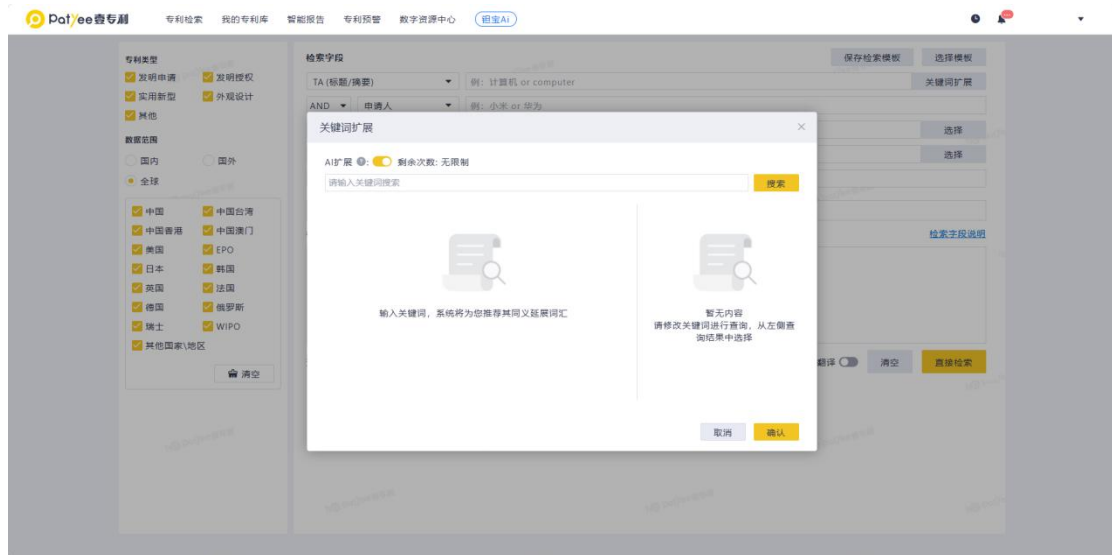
PatYee壹专利 专利检索 我的专利库 智能报告 专利预警 数字资源中心 钽宝Ai

专利类型
发明申请 发明授权
实用新型 外观设计
其他

数据范围
国内 国外
全球

中国 中国台湾
中国香港 中国澳门
美国 EPO
日本 韩国
英国 法国
德国 俄罗斯
瑞士 WIPO
其他国家\地区

清空

检索字段 保存检索模板 选择模板
TA (标题/摘要) 例: 计算机 or computer 关键词扩展
AND 申请人 例: 小米 or 华为
选择
选择
检索字段说明
翻译 清空 直接检索

关键词扩展
AI扩展 : 剩余次数: 无限制
请输入关键词搜索 搜索

输入关键词，系统将为您推荐其同义延展词汇

暂无内容
请修改关键词进行查询，从左侧查询结果中选择

取消 确认